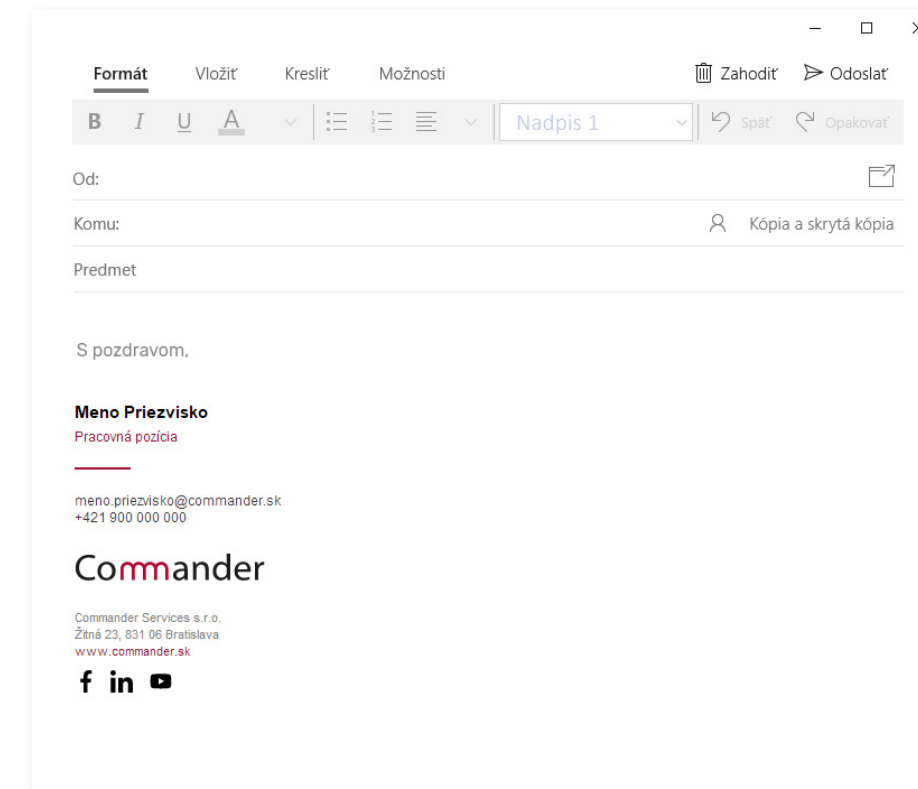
Formát Vložiť Kresliť Možnosti

Zahodiť Odoslať

B I U A Nadpis 1 Späť Opakovať

Od:

Komu:

Kópia a skrytá kópia

Predmet

S pozdravom,

**Meno Priezvisko**
Pracovná pozícia

meno.priezvisko@commander.sk
+421 900 000 000

Commander

Commander Services s.r.o.
Žitná 23, 831 06 Bratislava
www.commander.sk